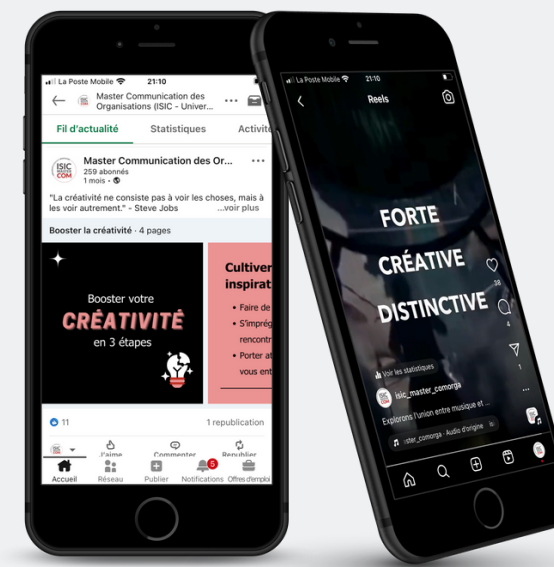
La Poste Mobile 21:10

Master Communication des Organisations (ISIC - Univer...

Fil d'actualité Statistiques Activité

ISIC COM

Master Communication des Or...
259 abonnés
1 mois •

"La créativité ne consiste pas à voir les choses, mais à les voir autrement." - Steve Jobs ...voir plus

Booster la créativité · 4 pages

Booster votre CRÉATIVITÉ en 3 étapes

Cultiver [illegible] inspirat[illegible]
• Faire de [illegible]
• S'imprég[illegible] rencontr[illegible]
• Porter at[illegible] vous ent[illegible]

11

1 republication

J'aime Commenter Republier

Accueil Réseau Publier Notifications 5 Offres d'emploi

La Poste Mobile 21:10

Reels

FORTE
CRÉATIVE
DISTINCTIVE

38

4

1

Voir les statistiques

isic_master_comorga

Explorons l'union entre musique et ...

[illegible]ster_comorga · Audio d'origine